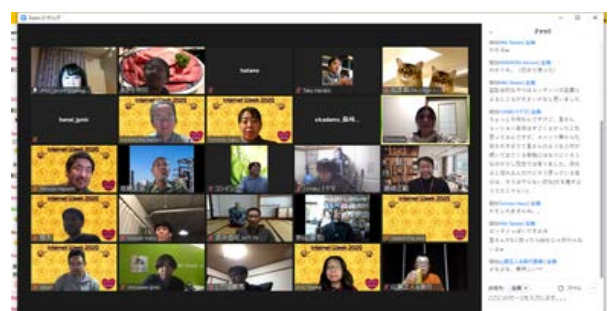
Zoom ミーティング

hatano

hanai_junki

Internet Week 2020

Internet Week 2020

Internet Week 2020

Internet Week 2020

Internet Week 2020

Internet Week 2020

Internet Week 2020

Internet Week 2020

Internet Week 2020

Internet Week 2020

Internet Week 2020

チャット

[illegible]

宛先: 全員

ここにメッセージを入力します...

ファイル